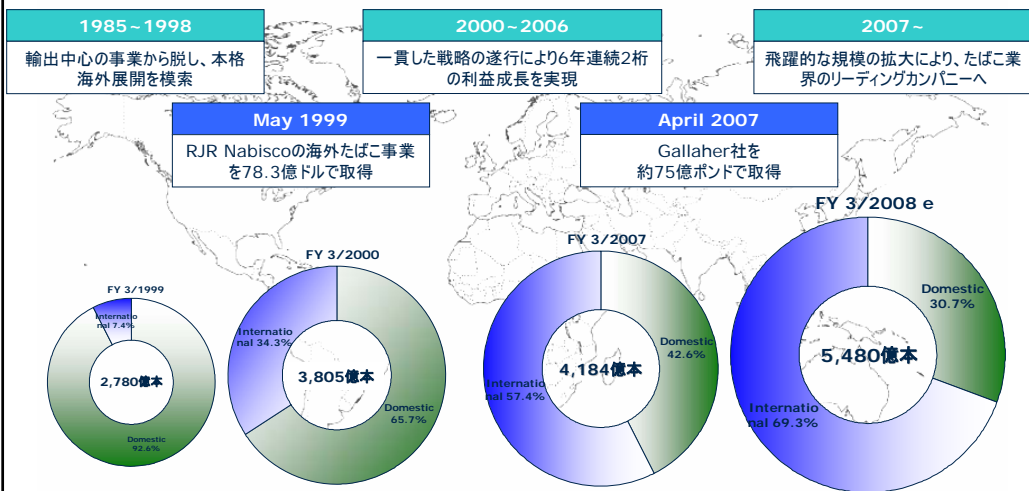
1985～1998

輸出中心の事業から脱し、本格海外展開を模索

2000～2006

一貫した戦略の遂行により6年連続2桁の利益成長を実現

2007～

飛躍的な規模の拡大により、たばこ業界のリーディングカンパニーへ

May 1999

RJR Nabiscoの海外たばこ事業を78.3億ドルで取得

April 2007

Gallaher社を約75億ポンドで取得

FY 3/1999

International 7.4%

2,780億本

Domestic 92.6%

FY 3/2000

International 34.3%

3,805億本

Domestic 65.7%

FY 3/2007

Domestic 42.6%

4,184億本

International 57.4%

FY 3/2008 e

Domestic 30.7%

5,480億本

International 69.3%